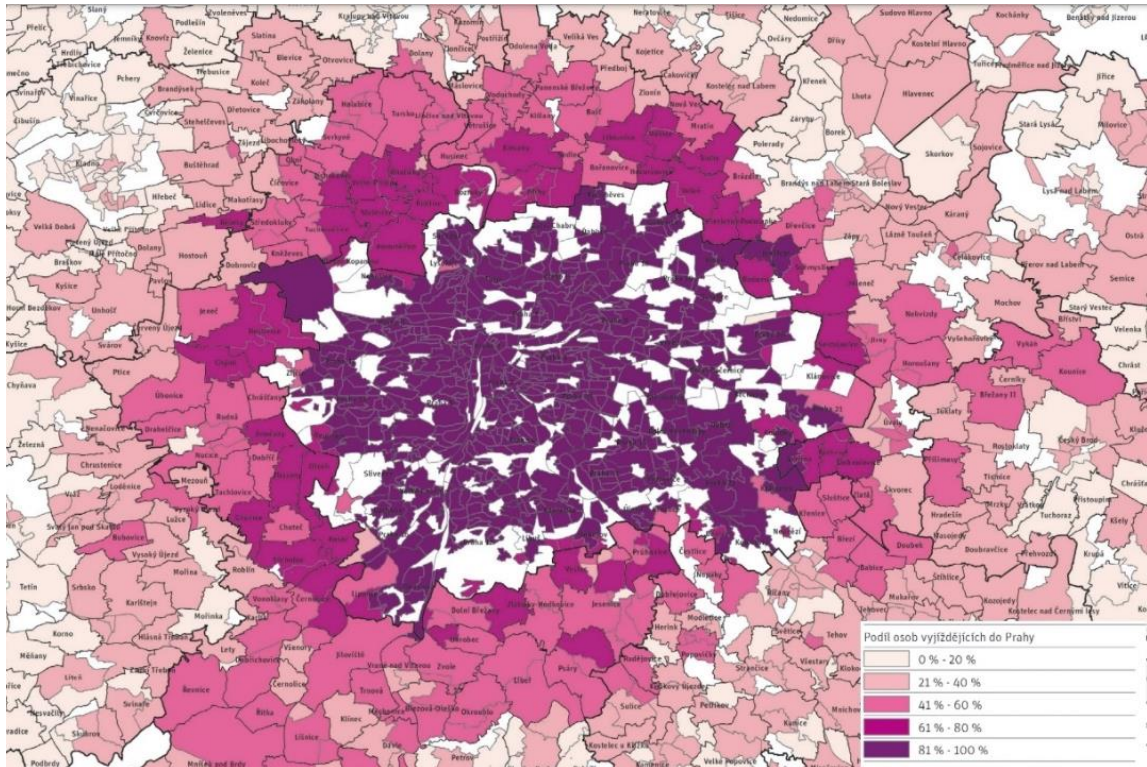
Slaný
Podlešín
Veleň
Kralupy nad Vltavou
Kozomín
Neratovice
Nedomice
Sudovo Hlavno
Kochánky
Benátky nad Jizerou
Pčelíc
Kamenice
Želenice
Slatina
Postřižín
Odolena Voda
Veliká Ves
Kojetice
Dřísy
Kostelní Hlavno
Hrdlív
Třebusice
Kolec
Otvovice
Dolany
Předboj
Lhota
Hlavenec
Jiřice
Pchery
Brandýsek
Zlonín
Kostelec nad Labem
Milovice
Vinařice
Dřetovice
Zákolany
Nová Ves
Stará Lysá
Cvrčovice
Stehelčeves
Zdiby
Borek
Skorkov
Buštěhrad
Husinec
Poleradý
Lysá nad Labem
Hřebeč
Lidice
Makotřasy
Brandýs nad Labem-Stará Boleslav
Velká Dobrá
Dolany
Třebotov
Kneževes
Kopanina
Chabry
Nový Vestec
Kirany
Ostrá
Hostouň
Dobrovíz
Lázně Toušeň
Zápy
Čelákovice
Semice
Braškov
Jeneč
Mochov
Přerov nad Labem
Starý Vestec
Kyšice
Unhošť
Červený Újezd
Nehvizdy
Vykáň
Velenka
Svárov
Vyšehořovice
Chrást
Ptice
Úhonice
Horoušany
Kounice
Čerčany
Chýňava
Rudná
Chrášťany
Bříšťany II
Železná
Dobříč
Žeňany
Jirny
Český Brod
Chrustenice
Nučice
Přišimasy
Tuklaty
Mezouň
Slivenec
Hradešín
Tismice
Vráž
Tachlovice
Sluštice
Škvorec
Přistoupim
Lužce
Chatež
Klenice
Doubek
Tuchoraz
Svatý Jan pod Skalou
Vysoký Újezd
Březí
Babice
Dobravíce
Kouřim
Srbsko
Mořina
Robotín
Čestlice
Stříbrnice
Kozojedy
Karlštejn
Dolní Břežany
Jesenice
Kostelec nad Černými lesy
Tetín
Mořinka
Vonoklasy
Křižánky
Mukařov
Tehov
Kocno
Hlásná Třebaň
Lety
Vestec
Modletice
Měňany
Všenory
Jílové u Prahy
Vlašim
Hvozdnice
Zvole
Petrov
Strančice
Čenolice
Libeř
Psáry
Řevnice
Trnová
Okrouhlo
Mnichovice
Řitka
Klínec
Sulice
Pětihosty
Kamenice
Lišnice
Davle
Kostelec u Křížků
Radlíce
Podbrdy
Mníšek pod Brdy
Velké Popovice
Podíl osob vyjíždějících do Prahy
0 % - 20 %
21 % - 40 %
41 % - 60 %
61 % - 80 %
81 % - 100 %